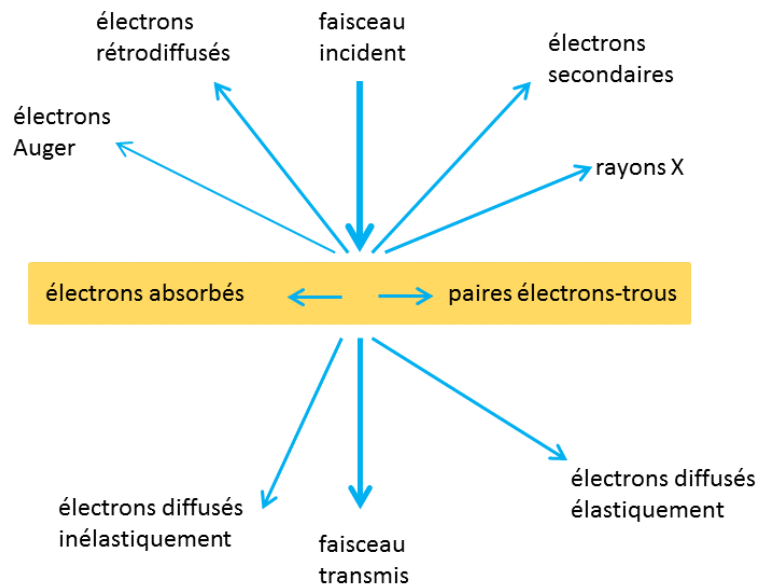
électrons rétrodiffusés

faisceau incident

électrons secondaires

électrons Auger

rayons X

électrons absorbés

paires électrons-trous

électrons diffusés élastiquement

électrons diffusés inélastiquement

faisceau transmis